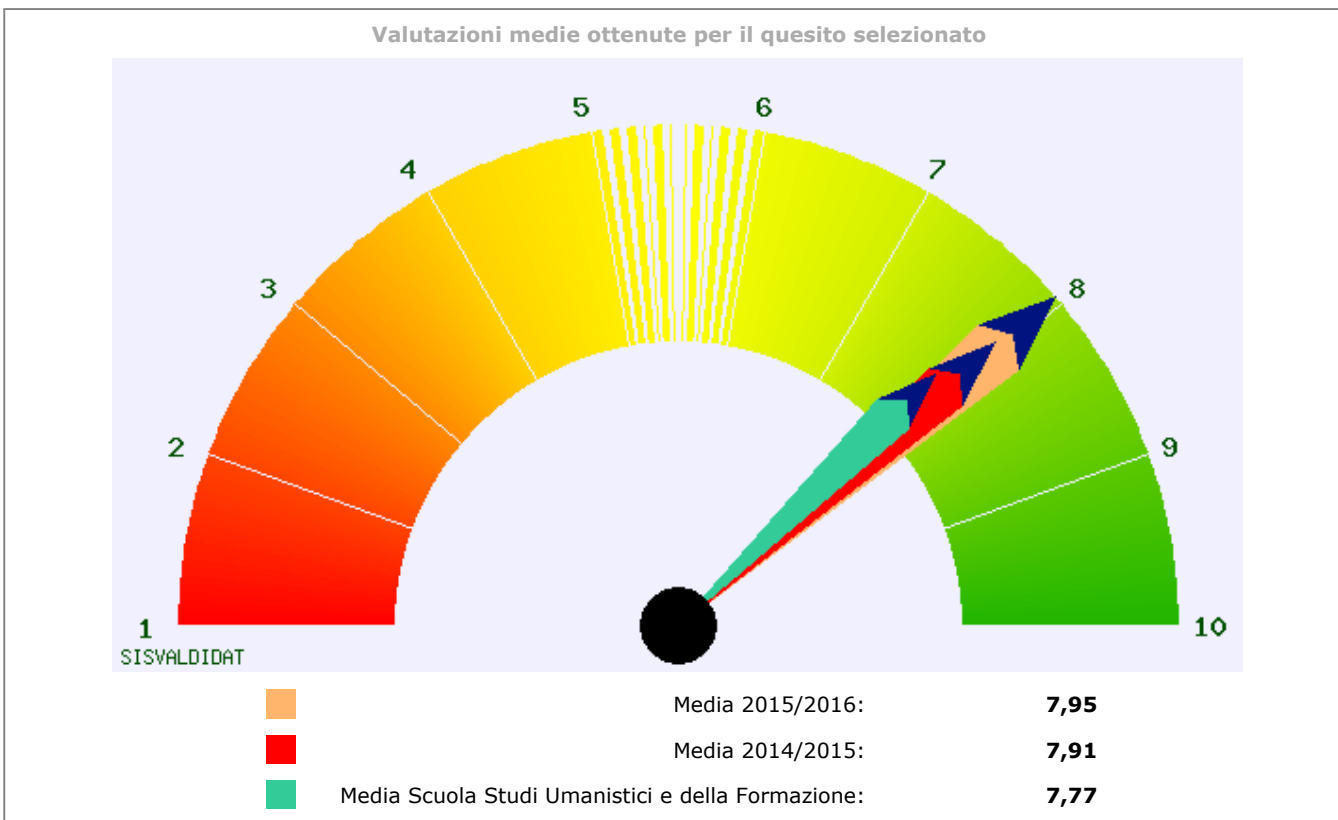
Valutazioni medie ottenute per il quesito selezionato

5 6 4 7 3 8 2 9 1 10

SISVALDIDAT

| | | |
|---|---|---|
| | Media 2015/2016: | **7,95** |
| | Media 2014/2015: | **7,91** |
| | Media Scuola Studi Umanistici e della Formazione: | **7,77** |